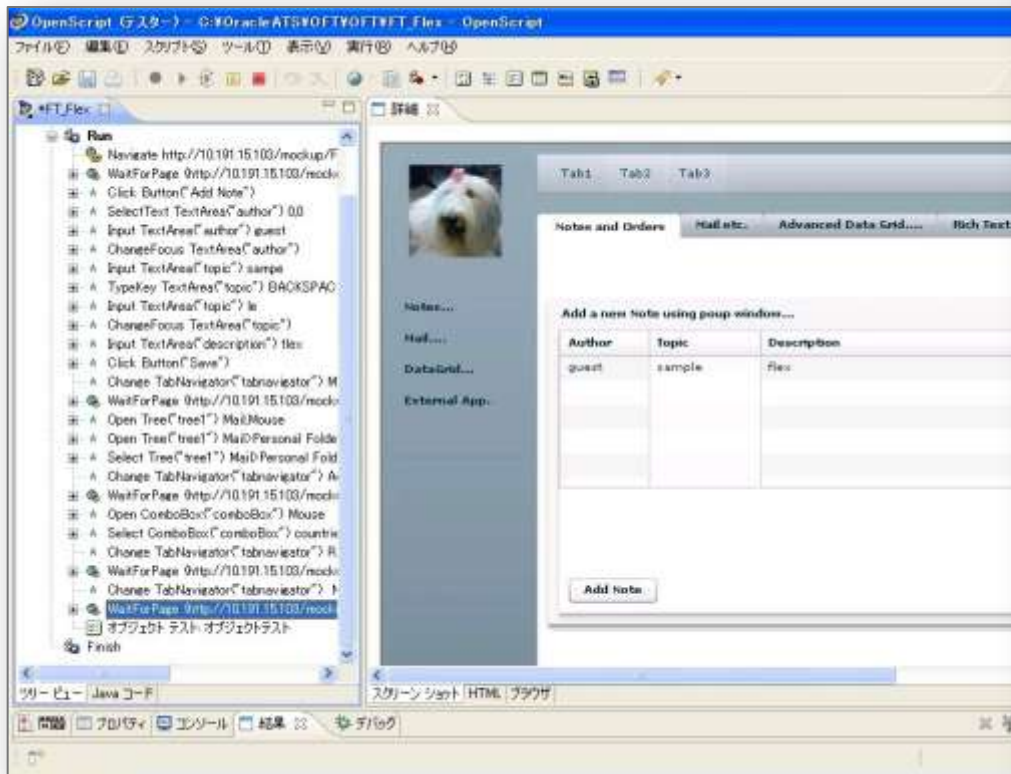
OpenScript (テスター) - C:¥OracleATS¥OFT¥OFT¥FT_Flex - OpenScript

ファイル(F) 編集(E) スクリプト(S) ツール(T) 表示(V) 実行(R) ヘルプ(H)

*FT_Flex

Run
Navigate http://10.191.15.103/mockup/F
WaitForPage 0http://10.191.15.103/mock
Click Button("Add Note")
SelectText TextArea("author") 0,0
Input TextArea("author") guest
ChangeFocus TextArea("author")
Input TextArea("topic") sampe
TypeKey TextArea("topic") BACKSPAC
Input TextArea("topic") le
ChangeFocus TextArea("topic")
Input TextArea("description") flex
Click Button("Save")
Change TabNavigator("tabnavigator") M
WaitForPage 0http://10.191.15.103/mock
Open Tree("tree1") Mail,Mouse
Open Tree("tree1") Mail>Personal Folde
Select Tree("tree1") Mail>Personal Fold
Change TabNavigator("tabnavigator") A
WaitForPage 0http://10.191.15.103/mock
Open ComboBox("comboBox") Mouse
Select ComboBox("comboBox") countrie
Change TabNavigator("tabnavigator") R
WaitForPage 0http://10.191.15.103/mock
Change TabNavigator("tabnavigator") M
WaitForPage 0http://10.191.15.103/mock
オブジェクト テスト: オブジェクトテスト
Finish

ツリー ビュー | Java コード

詳細

Tab1 Tab2 Tab3

Notes and Orders | Mail etc. | Advanced Data Grid.... | Rich Text

Notes...
Mail....
DataGrid...
External App.

Add a new Note using poup window...

| Author | Topic | Description |
|---|---|---|
| guest | sample | flex |

Add Note

スクリーン ショット | HTML | ブラウザ

問題 | プロパティ | コンソール | 結果 | デバッグ